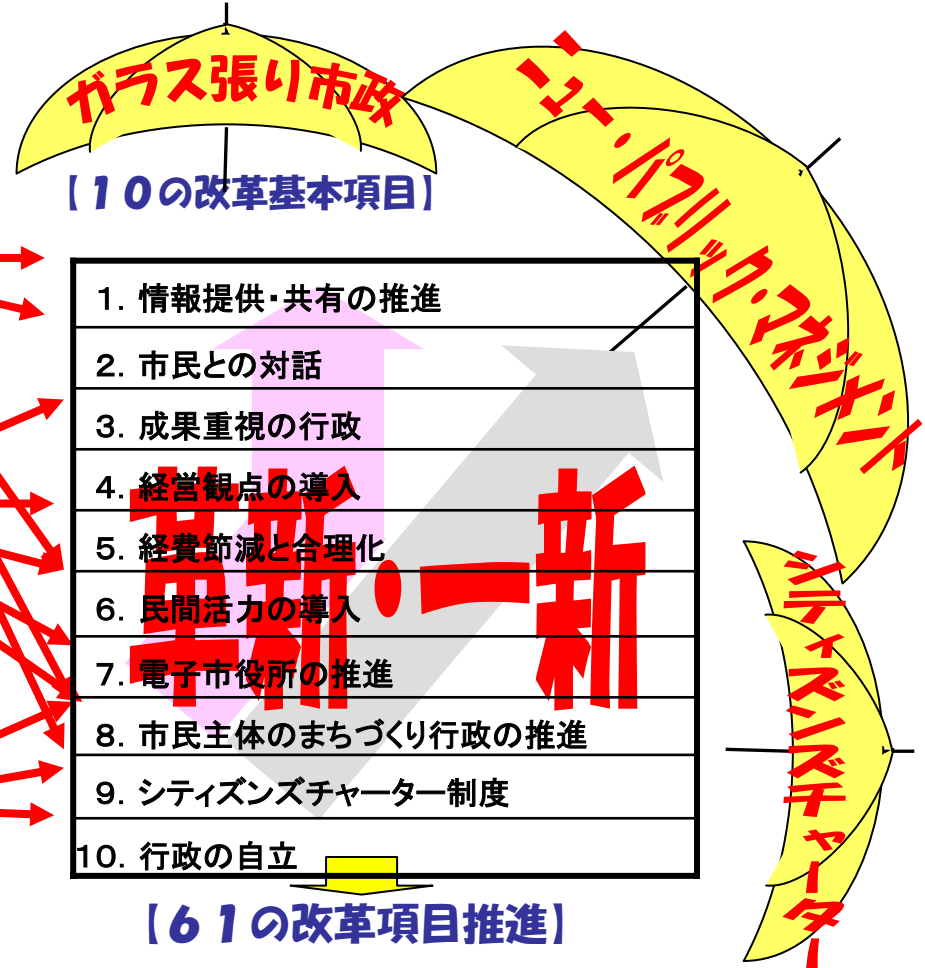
ガラス張り市政

ニュー・パブリック・マネジメント

【10の改革基本項目】

1. 情報提供・共有の推進
2. 市民との対話
3. 成果重視の行政
4. 経営観点の導入
5. 経費節減と合理化
6. 民間活力の導入
7. 電子市役所の推進
8. 市民主体のまちづくり行政の推進
9. シティズンズチャーター制度
10. 行政の自立

革新・一新

シティズンズチャーター

【61の改革項目推進】